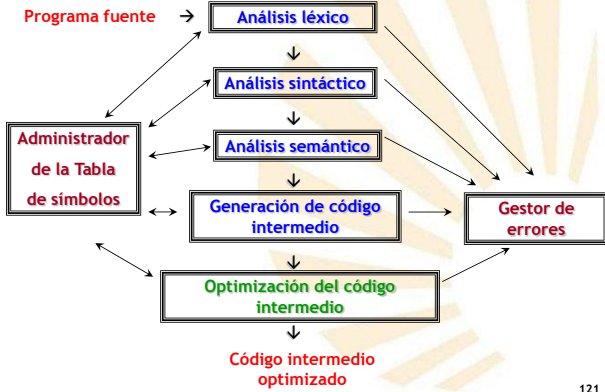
Programa fuente

Análisis léxico

Análisis sintáctico

Análisis semántico

Generación de código intermedio

Optimización del código intermedio

Código intermedio optimizado

Administrador de la Tabla de símbolos

Gestor de errores

121